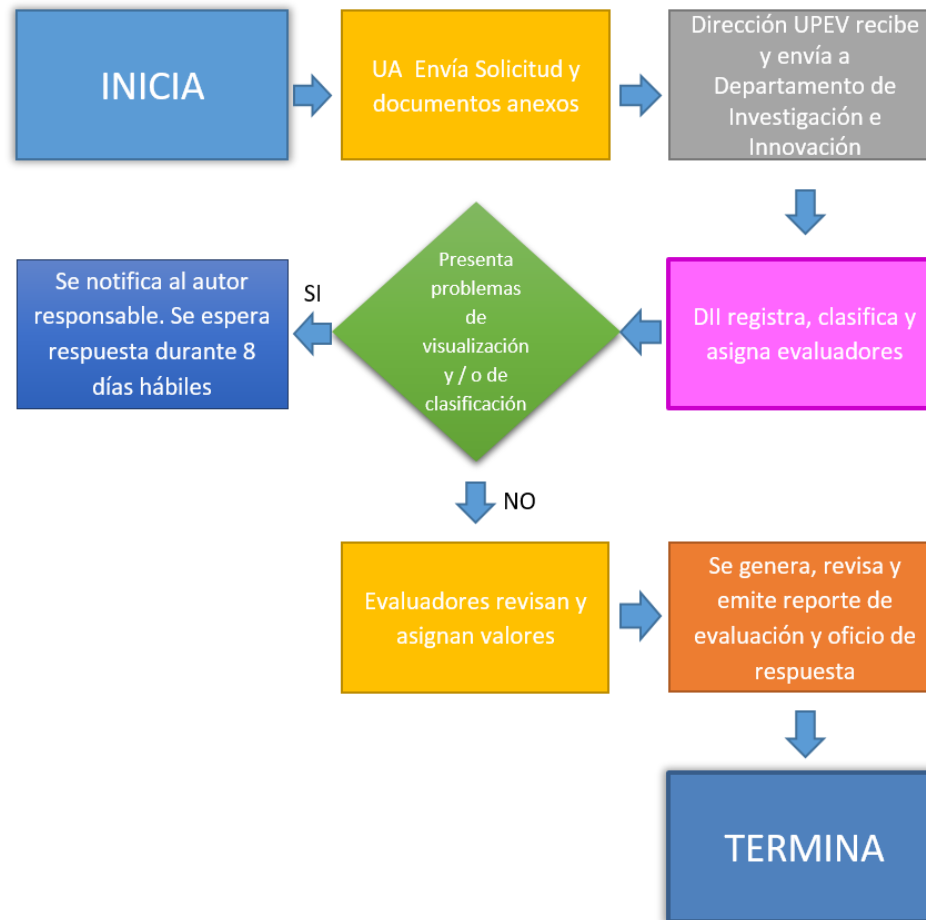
INICIA

UA Envía Solicitud y documentos anexos

Dirección UPEV recibe y envía a Departamento de Investigación e Innovación

DII registra, clasifica y asigna evaluadores

Presenta problemas de visualización y / o de clasificación

SI

Se notifica al autor responsable. Se espera respuesta durante 8 días hábiles

NO

Evaluadores revisan y asignan valores

Se genera, revisa y emite reporte de evaluación y oficio de respuesta

TERMINA